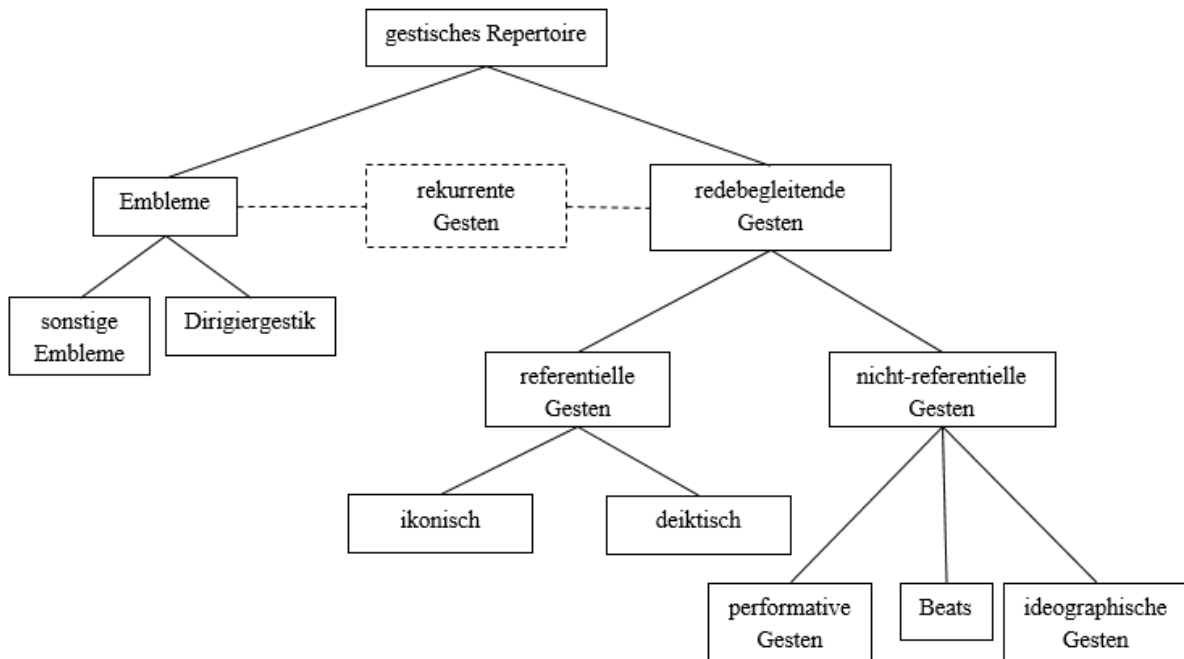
gestisches Repertoire

Embleme

rekurrente Gesten

redebegleitende Gesten

sonstige Embleme

Dirigiergestik

referentielle Gesten

nicht-referentielle Gesten

ikonisch

deiktisch

performative Gesten

Beats

ideographische Gesten